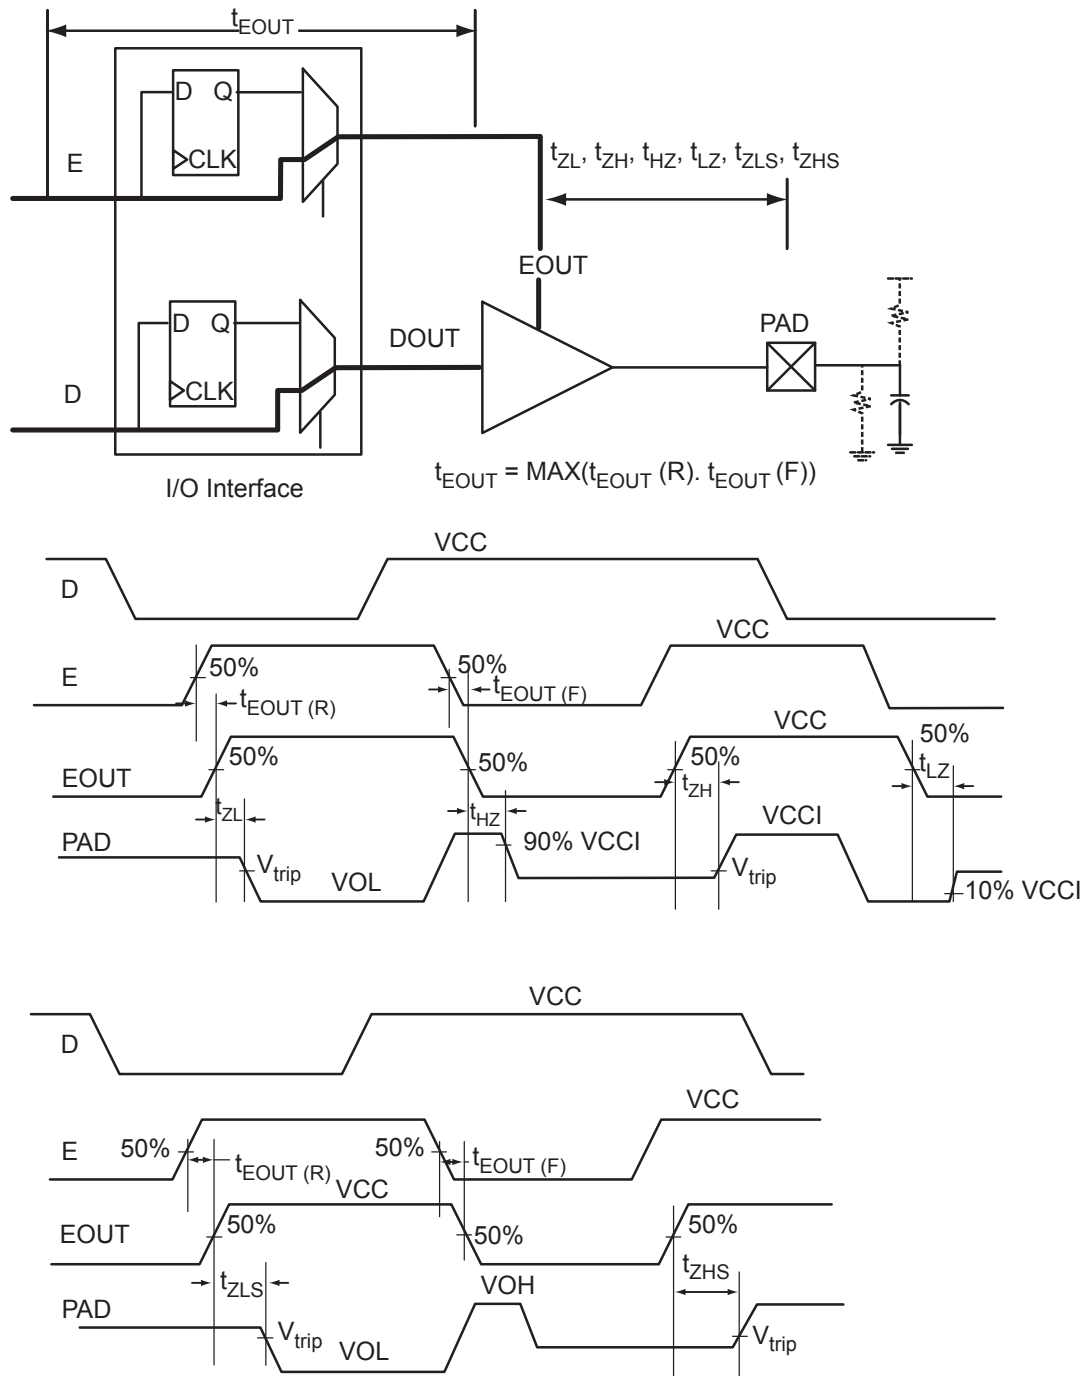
$t_{EOUT}$

E

D Q

CLK

$t_{ZL}$, $t_{ZH}$, $t_{HZ}$, $t_{LZ}$, $t_{ZLS}$, $t_{ZHS}$

EOUT

D

D Q

CLK

DOUT

PAD

I/O Interface

$t_{EOUT}$ = MAX($t_{EOUT}$ (R). $t_{EOUT}$ (F))

VCC

D

VCC

E

50%

50%

$t_{EOUT\ (R)}$

$t_{EOUT\ (F)}$

VCC

50%

EOUT

50%

50%

50%

50%

$t_{ZH}$

$t_{LZ}$

$t_{ZL}$

$t_{HZ}$

VCCI

PAD

90% VCCI

$V_{trip}$

VOL

$V_{trip}$

10% VCCI

VCC

D

VCC

E

50%

$t_{EOUT\ (R)}$

50%

$t_{EOUT\ (F)}$

VCC

EOUT

50%

50%

50%

$t_{ZLS}$

$t_{ZHS}$

VOH

PAD

$V_{trip}$

VOL

$V_{trip}$